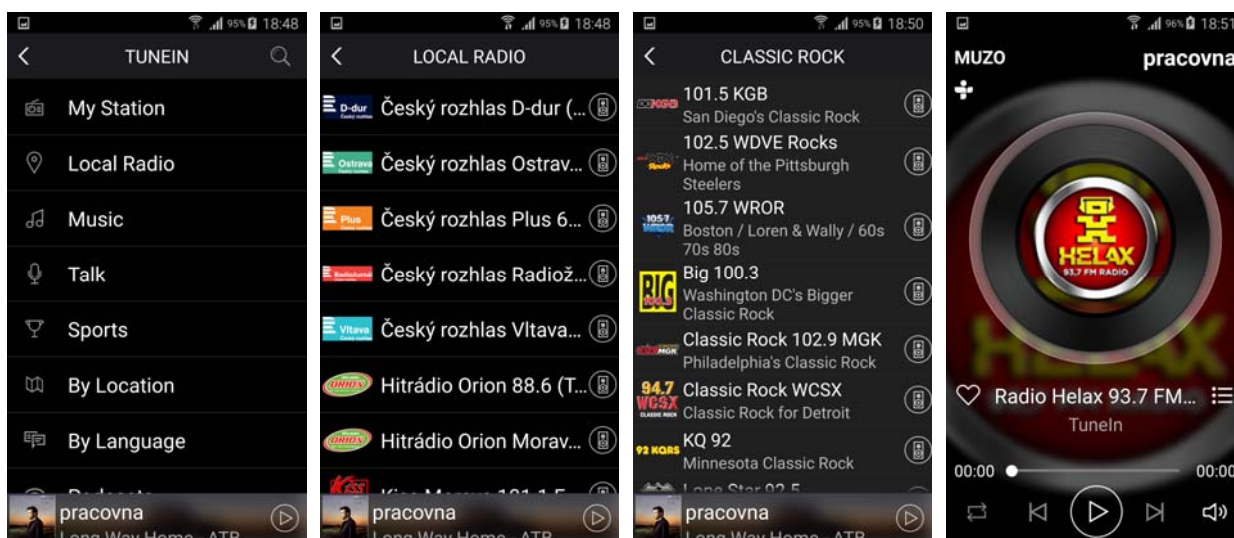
95% 18:48

TUNEIN

My Station

Local Radio

Music

Talk

Sports

By Location

By Language

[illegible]

pracovna

Long Way Home - ATB

95% 18:48

LOCAL RADIO

D-dur Český rozhlas D-dur (...

Ostrava Český rozhlas Ostrav...

Plus Český rozhlas Plus 6...

Radiožurnál Český rozhlas Radiož...

Vltava Český rozhlas Vltava...

ORION Hitrádio Orion 88.6 (T...

ORION Hitrádio Orion Morav...

KISS Kiss Morava 101.1 F...

pracovna

Long Way Home - ATB

95% 18:50

CLASSIC ROCK

101.5 KGB
San Diego's Classic Rock

102.5 WDVE Rocks
Home of the Pittsburgh Steelers

105.7 WROR
Boston / Loren & Wally / 60s 70s 80s

BIG 100.3
Big 100.3
Washington DC's Bigger Classic Rock

Classic Rock 102.9 MGK
Philadelphia's Classic Rock

94.7 WCSX CLASSIC ROCK
Classic Rock WCSX
Classic Rock for Detroit

92 KQRS
KQ 92
Minnesota Classic Rock

Lone Star 92.5

pracovna

Long Way Home - ATB

96% 18:51

MUZO

pracovna

HELAX
93.7 FM RADIO

Radio Helax 93.7 FM...

TuneIn

00:00

00:00